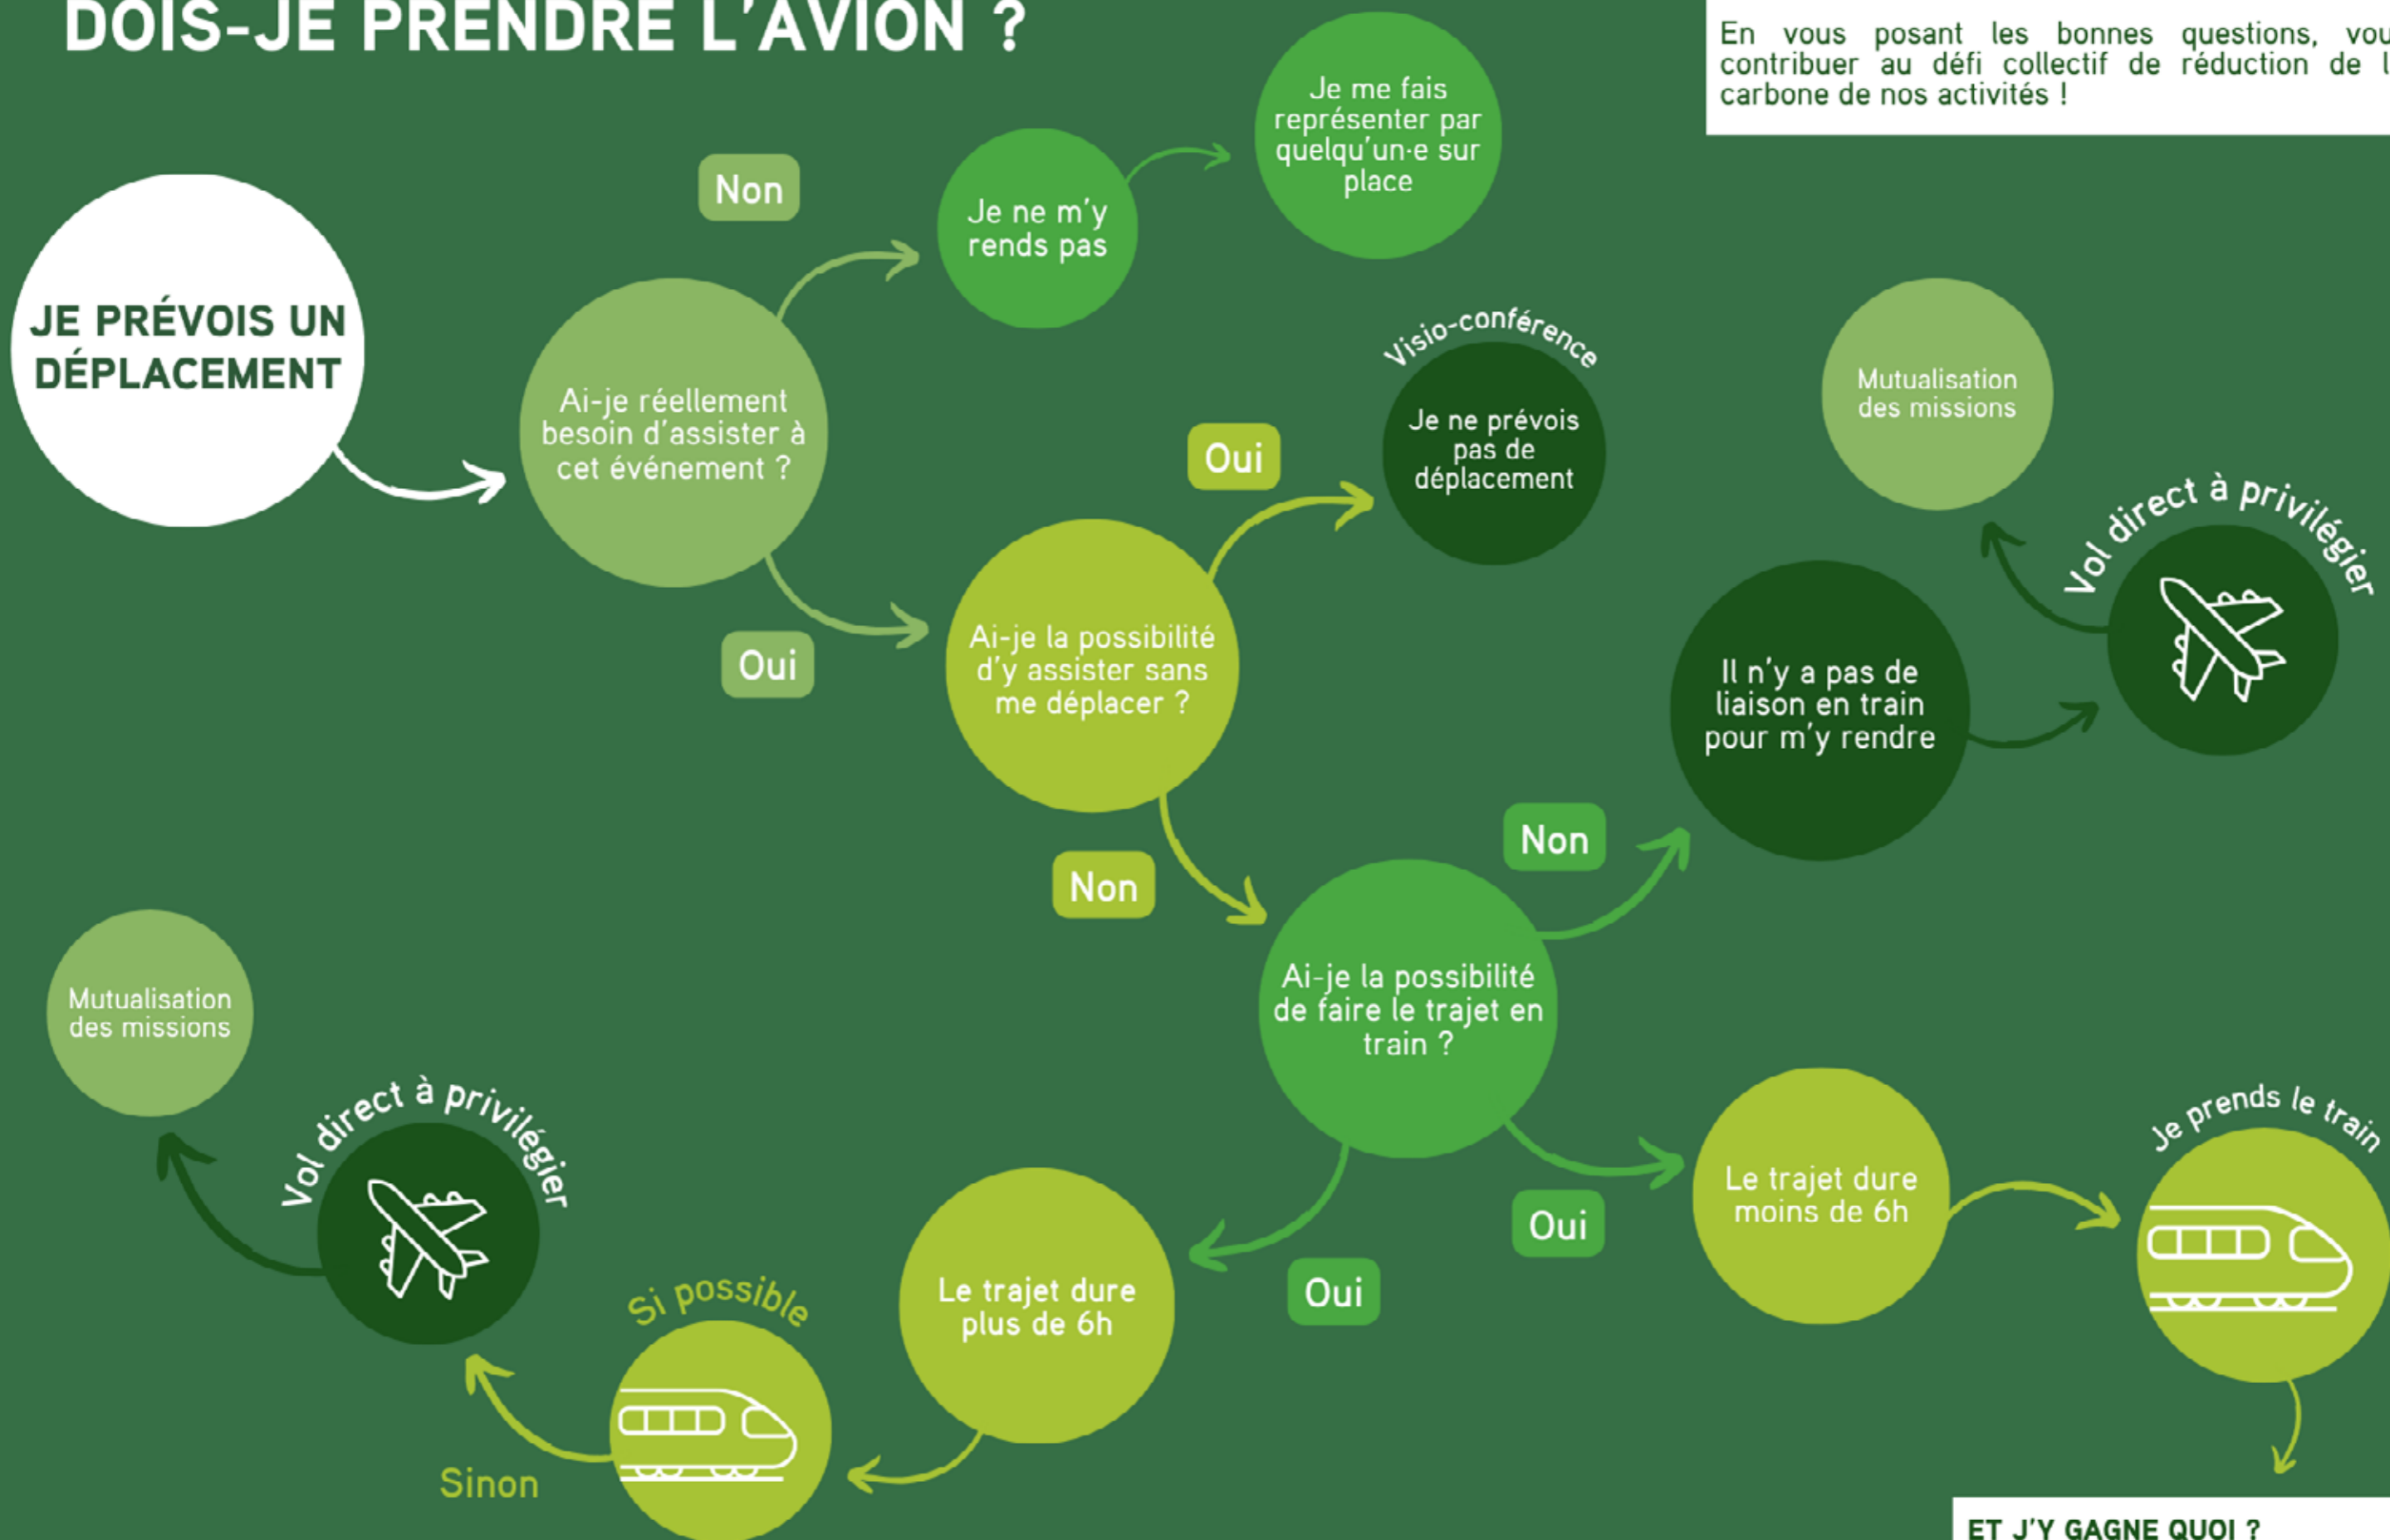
DOIS-JE PRENDRE L'AVION ?

En vous posant les bonnes questions, vou contribuer au défi collectif de réduction de l carbone de nos activités !

JE PRÉVOIS UN DÉPLACEMENT

Ai-je réellement besoin d'assister à cet événement ?

Non

Je ne m'y rends pas

Je me fais représenter par quelqu'un·e sur place

Oui

Ai-je la possibilité d'y assister sans me déplacer ?

Oui

Visio-conférence

Je ne prévois pas de déplacement

Non

Ai-je la possibilité de faire le trajet en train ?

Non

Il n'y a pas de liaison en train pour m'y rendre

Vol direct à privilégier

Mutualisation des missions

Oui

Le trajet dure moins de 6h

Je prends le train

Oui

Le trajet dure plus de 6h

Si possible

Sinon

Vol direct à privilégier

Mutualisation des missions

ET J'Y GAGNE QUOI ?